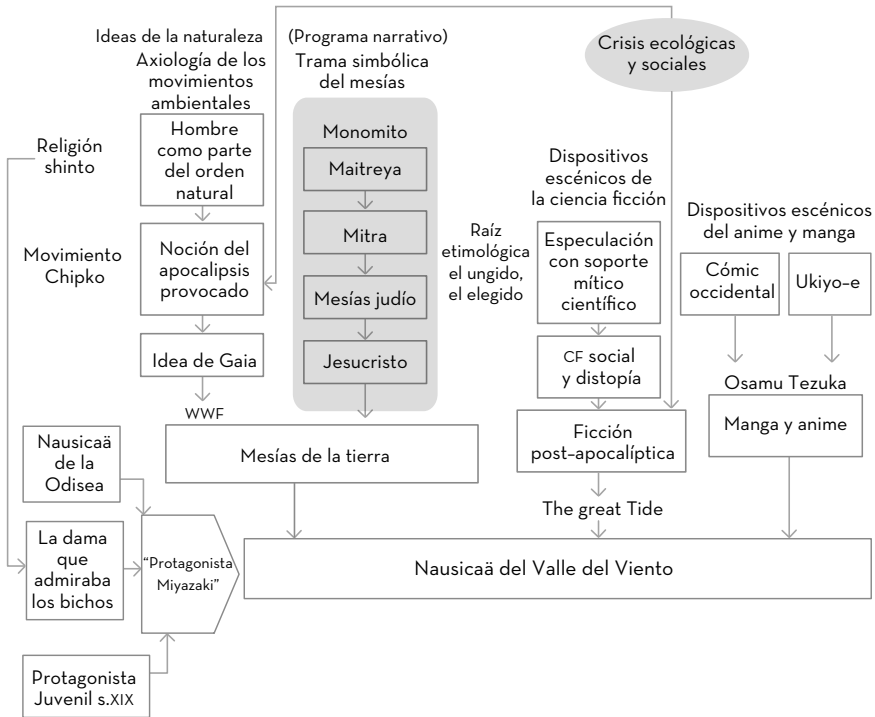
Ideas de la naturaleza
Axiología de los movimientos ambientales

(Programa narrativo)
Trama simbólica del mesías

Crisis ecológicas y sociales

Religión shinto

Hombre como parte del orden natural

Monomito

Maitreya

Mitra

Mesías judío

Jesucristo

Dispositivos escénicos de la ciencia ficción

Raíz etimológica el ungido, el elegido

Dispositivos escénicos del anime y manga

Movimiento Chipko

Noción del apocalipsis provocado

Especulación con soporte mítico científico

Cómic occidental

Ukiyo-e

Idea de Gaia

CF social y distopía

Osamu Tezuka

WWF

Ficción post-apocalíptica

Manga y anime

Nausicaä de la Odisea

Mesías de la tierra

The great Tide

La dama que admiraba los bichos

"Protagonista Miyazaki"

Nausicaä del Valle del Viento

Protagonista Juvenil s.XIX